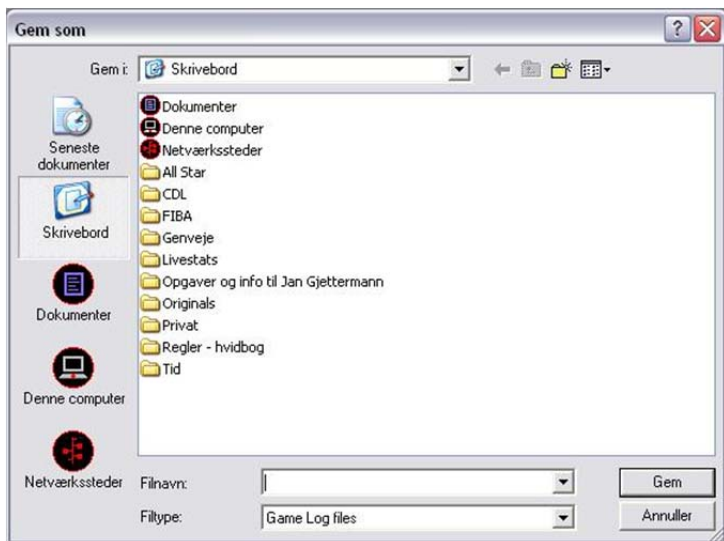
Gem som

Gem i: Skrivebord

Seneste dokumenter

Skrivebord

Dokumenter

Denne computer

Netværkssteder

Dokumenter
Denne computer
Netværkssteder
All Star
CDL
FIBA
Genveje
Livestats
Opgaver og info til Jan Gjettermann
Originals
Privat
Regler - hvidbog
Tid

Filnavn:

Filtype: Game Log files

Gem

Annuller